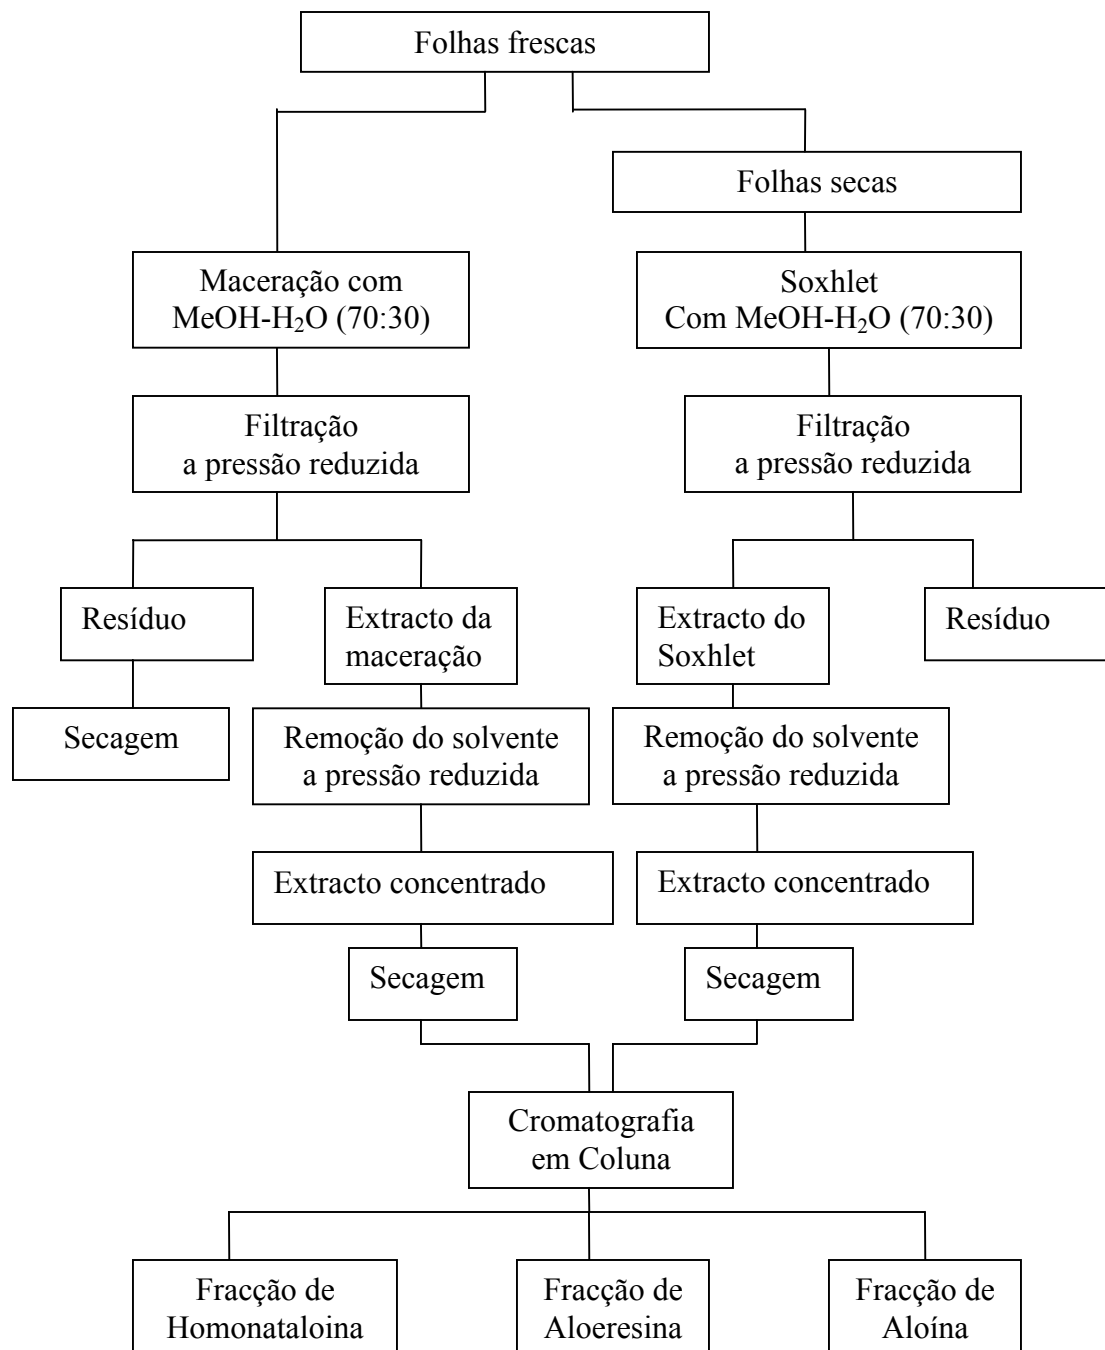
Folhas frescas

Folhas secas

Maceração com MeOH-$H_2O$ (70:30)

Soxhlet
Com MeOH-$H_2O$ (70:30)

Filtração
a pressão reduzida

Filtração
a pressão reduzida

Resíduo

Extracto da maceração

Extracto do Soxhlet

Resíduo

Secagem

Remoção do solvente a pressão reduzida

Remoção do solvente a pressão reduzida

Extracto concentrado

Extracto concentrado

Secagem

Secagem

Cromatografia em Coluna

Fracção de Homonataloina

Fracção de Aloeresina

Fracção de Aloína